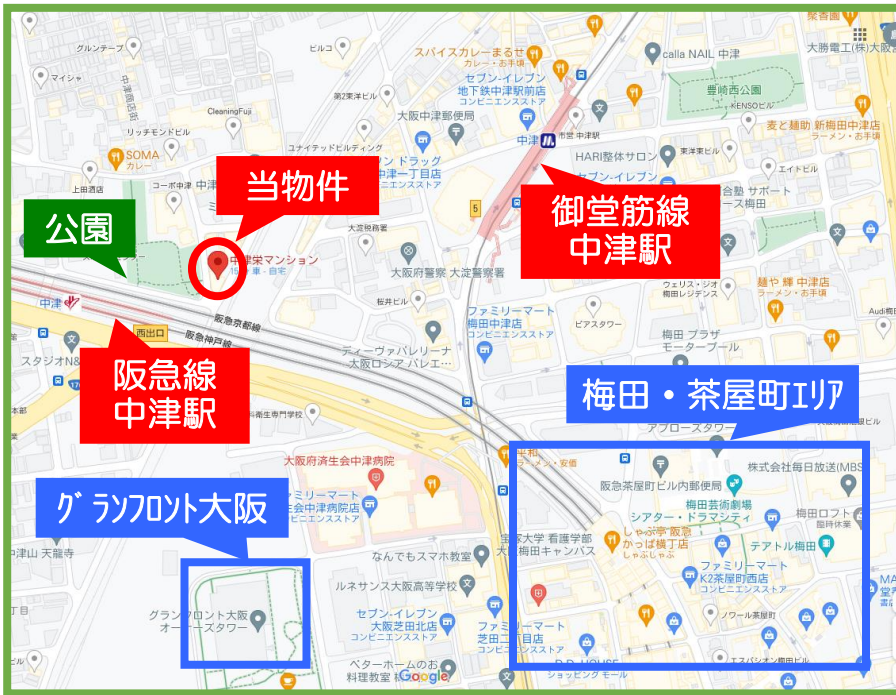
当物件
公園
御堂筋線
中津駅
阪急線
中津駅
梅田・茶屋町エリア
グランフロント大阪

中津栄マンション
グルンテーブ
マイシャ
ビルコ
スパイスカレーまるせ
カレー・お手頃
セブン-イレブン
地下鉄中津駅前店
コンビニエンスストア
calla NAIL 中津
大勝電工(株)大阪
豊崎西公園
KENSOビル
麦と麺助 新梅田中津店
ラーメン・お手頃
第2栄水ビル
大阪中津郵便局
中津
市営 地下鉄 中津駅
HARI整体サロン
東洋東中津ビル
CleaningFuji
リッチモンドビル
SOMA
カレー
上田酒店
コーポ中津
ユナイテッドビルディング
ドラッグ
中津一丁目店
コンビニエンスストア
セブン-イレブン
エイトビル
サポート
梅田
大淀税務署
大阪府警察 大淀警察署
ウェリス・ジオ
梅田レジデンス
麺や 輝 中津店
ラーメン・お手頃
桜井ビル
ファミリーマート
梅田中津店
コンビニエンスストア
ビアスタワー
梅田 プラザ
モーター プール
ディーヴァバレリーナ
大阪ロシア バレエ…
中津
西出口
阪急京都線
阪急宝塚線
阪急神戸線
スタジオN&
看護専門学校
アプローズタワー
大阪府済生会中津病院
ファミリーマート
済生会中津病院店
コンビニエンスストア
半和
ラーメン・安価
株式会社日本放送(MBS)
阪急茶屋町ビル内郵便局
梅田芸術劇場
シアター・ドラマシティ
梅田ロフト
臨時休業
宝塚大学 看護学部
大阪梅田キャンパス
しゃぶ亭 阪急
かっぱ横丁店
しゃぶしゃぶ
テアトル梅田
中津山 天龍寺
なんでもスマホ教室
ファミリーマート
K2茶屋町西店
コンビニエンスストア
ルネサンス大阪高等学校
ノワール茶屋町
グランフロント大阪
オーナーズタワー
セブン-イレブン
大阪芝田北店
コンビニエンスストア
ファミリーマート
芝田二丁目店
コンビニエンスストア
エスパシオン梅田ビル
ベターホームのお
料理教室
Google
D.D. HOUSE
ショッピング モール